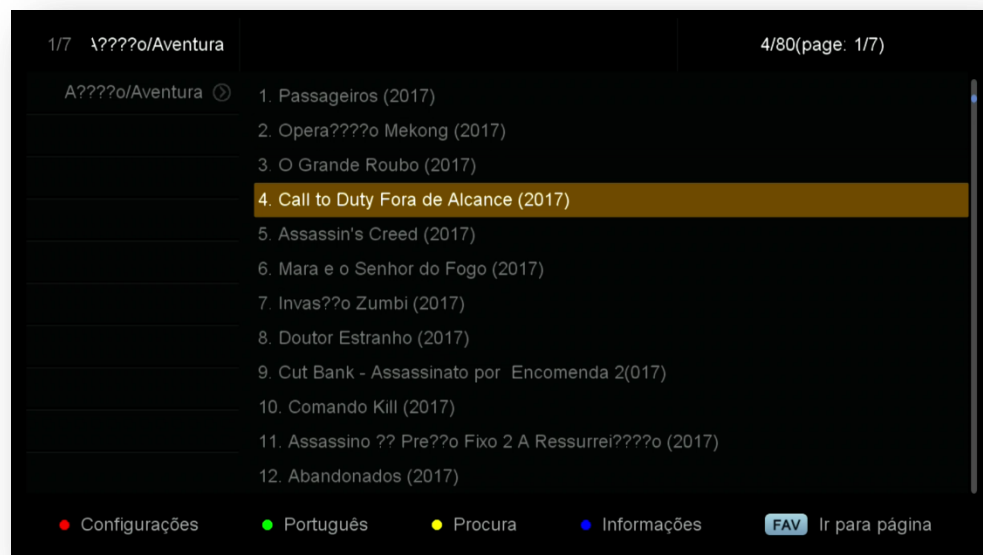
1/7 A????o/Aventura

4/80(page: 1/7)

A????o/Aventura

1. Passageiros (2017)
2. Opera????o Mekong (2017)
3. O Grande Roubo (2017)
4. Call to Duty Fora de Alcance (2017)
5. Assassin's Creed (2017)
6. Mara e o Senhor do Fogo (2017)
7. Invas??o Zumbi (2017)
8. Doutor Estranho (2017)
9. Cut Bank - Assassinato por Encomenda 2(017)
10. Comando Kill (2017)
11. Assassino ?? Pre??o Fixo 2 A Ressurrei????o (2017)
12. Abandonados (2017)

Configurações Português Procura Informações FAV Ir para página